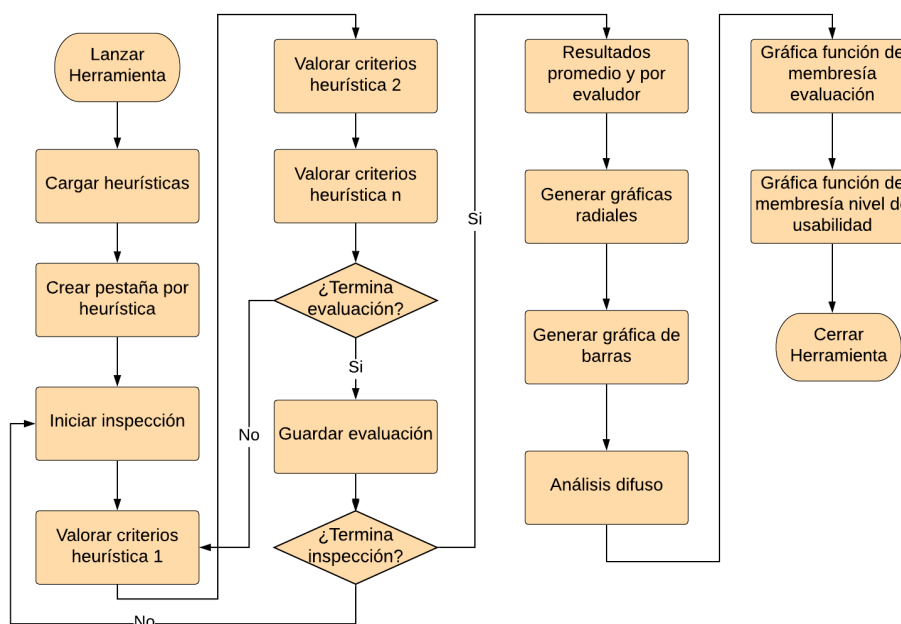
Lanzar Herramienta

Cargar heurísticas

Crear pestaña por heurística

Iniciar inspección

Valorar criterios heurística 1

No

Valorar criterios heurística 2

Valorar criterios heurística n

¿Termina evaluación?

No

Si

Guardar evaluación

¿Termina inspección?

Si

Resultados promedio y por evaludor

Generar gráficas radiales

Generar gráfica de barras

Análisis difuso

Gráfica función de membresía evaluación

Gráfica función de membresía nivel de usabilidad

Cerrar Herramienta